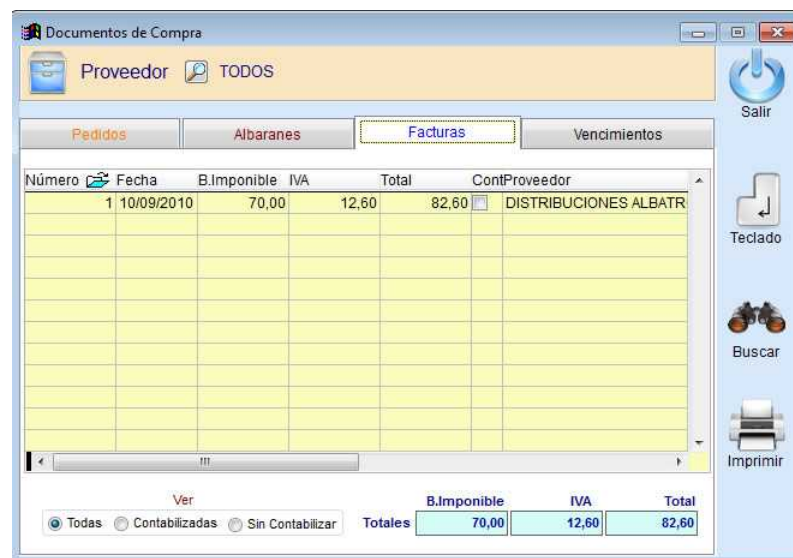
Documentos de Compra

Proveedor TODOS

Salir

Pedidos | Albaranes | Facturas | Vencimientos

| Número | Fecha | B.Imponible | IVA | Total | Cont | Proveedor |
|---|---|---|---|---|---|---|
| 1 | 10/09/2010 | 70,00 | 12,60 | 82,60 | | DISTRIBUCIONES ALBATR |

Teclado

Buscar

Imprimir

Ver
Todas Contabilizadas Sin Contabilizar

| | B.Imponible | IVA | Total |
|---|---|---|---|
| Totales | 70,00 | 12,60 | 82,60 |